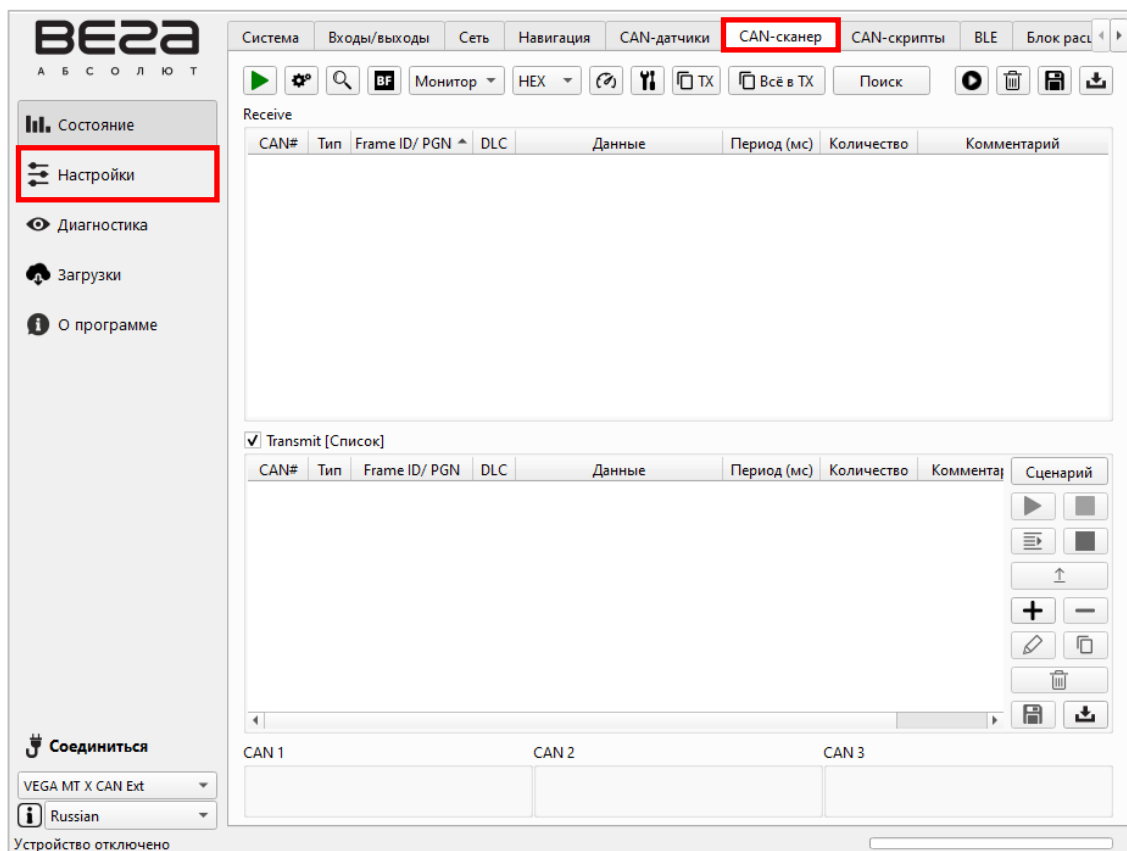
ВЕГА
А Б С О Л Ю Т

Состояние
Настройки
Диагностика
Загрузки
О программе

Система | Входы/выходы | Сеть | Навигация | CAN-датчики | CAN-сканер | CAN-скрипты | BLE | Блок расц

BF | Монитор | HEX | TX | Всё в TX | Поиск

Receive

| CAN# | Тип | Frame ID/ PGN | DLC | Данные | Период (мс) | Количество | Комментарий |
|---|---|---|---|---|---|---|---|

Transmit [Список]

| CAN# | Тип | Frame ID/ PGN | DLC | Данные | Период (мс) | Количество | Комментар |
|---|---|---|---|---|---|---|---|

Сценарий

CAN 1
CAN 2
CAN 3

Соединиться
VEGA MT X CAN Ext
Russian
Устройство отключено